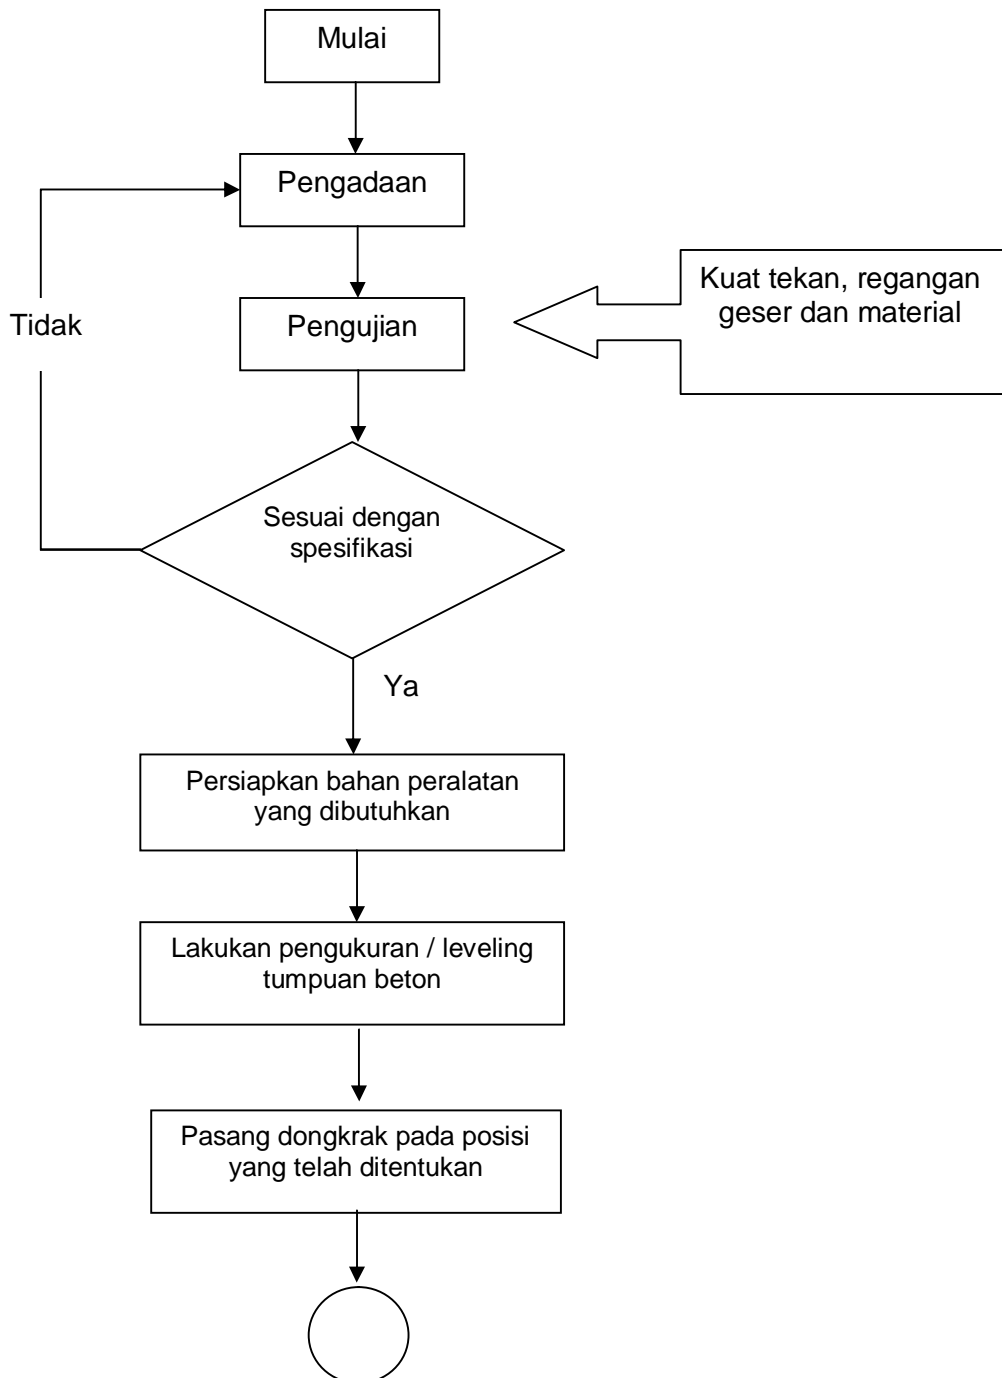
Mulai

Pengadaan

Tidak

Pengujian

Kuat tekan, regangan geser dan material

Sesuai dengan spesifikasi

Ya

Persiapkan bahan peralatan yang dibutuhkan

Lakukan pengukuran / leveling tumpuan beton

Pasang dongkrak pada posisi yang telah ditentukan